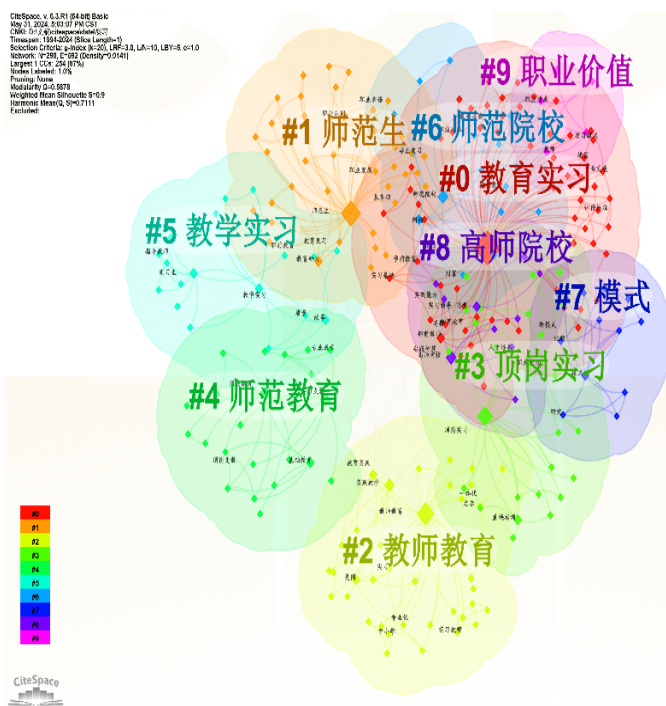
CiteSpace, v. 6.3.R1 (64-bit) Basic
May 31, 2024, 5:53:07 PM CST
CNKI: D:\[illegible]citespace\data\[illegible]
Timespan: 1994-2024 (Slice Length=1)
Selection Criteria: g-index (k=20), LRF=3.0, L/N=10, LBY=5, e=1.0
Network: N=290, E=592 (Density=0.0141)
Largest 1 CCs: 254 (87%)
Nodes Labeled: 1.0%
Pruning: None
Modularity Q=0.5878
Weighted Mean Silhouette S=0.9
Harmonic Mean(Q, S)=0.7111
Excluded:

#9 职业价值
#1 师范生
#6 师范院校
#0 教育实习
#5 教学实习
#8 高师院校
#7 模式
#3 顶岗实习
#4 师范教育
#2 教师教育

#0
#1
#2
#3
#4
#5
#6
#7
#8
#9

CiteSpace